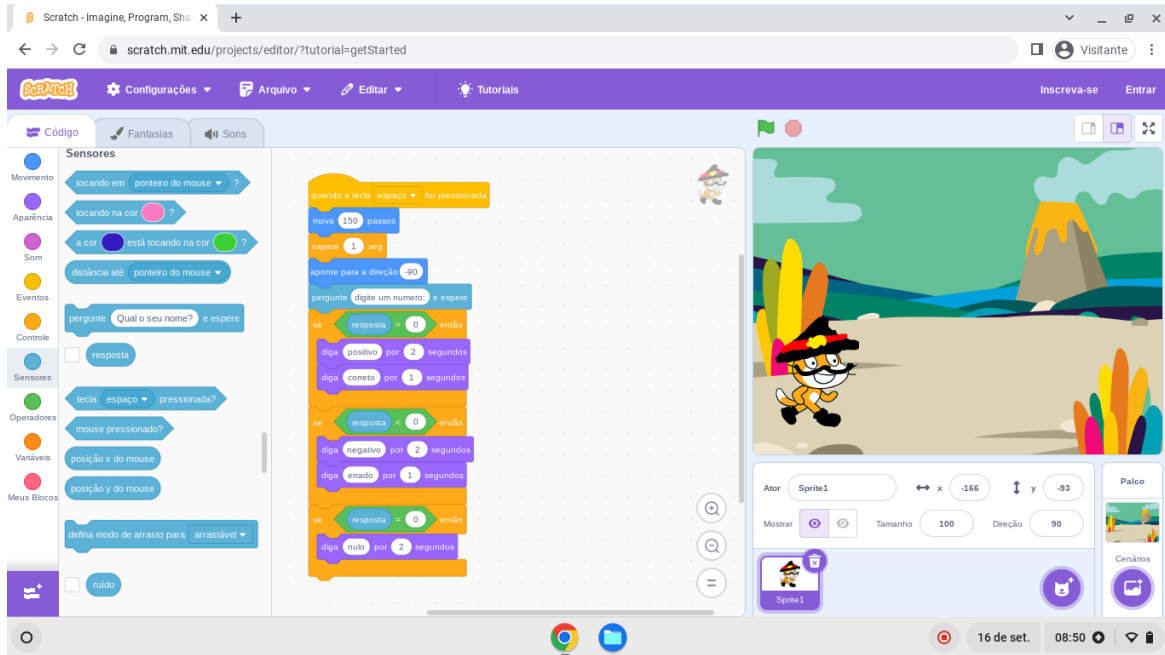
Scratch - Imagine, Program, Sha ×
+
scratch.mit.edu/projects/editor/?tutorial=getStarted
Visitante

Scratch
Configurações
Arquivo
Editar
Tutoriais
Inscreva-se
Entrar

Código
Fantasias
Sons

Movimento
Aparência
Som
Eventos
Controle
Sensores
Operadores
Variáveis
Meus Blocos

Sensores
tocando em ponteiro do mouse ?
tocando na cor ?
a cor está tocando na cor ?
distância até ponteiro do mouse
pergunte Qual o seu nome? e espere
resposta
tecla espaço pressionada?
mouse pressionado?
posição x do mouse
posição y do mouse
defina modo de arrasto para arrastável
ruído

quando a tecla espaço for pressionada
mova 150 passos
espere 1 seg
aponte para a direção -90
pergunte digite um numero: e espere
se resposta > 0 então
diga positivo por 2 segundos
diga correto por 1 segundos
se resposta < 0 então
diga negativo por 2 segundos
diga errado por 1 segundos
se resposta = 0 então
diga nulo por 2 segundos

Ator Sprite1
x -166
y -93
Mostrar
Tamanho 100
Direção 90
Sprite1
Palco
Cenários

16 de set.
08:50